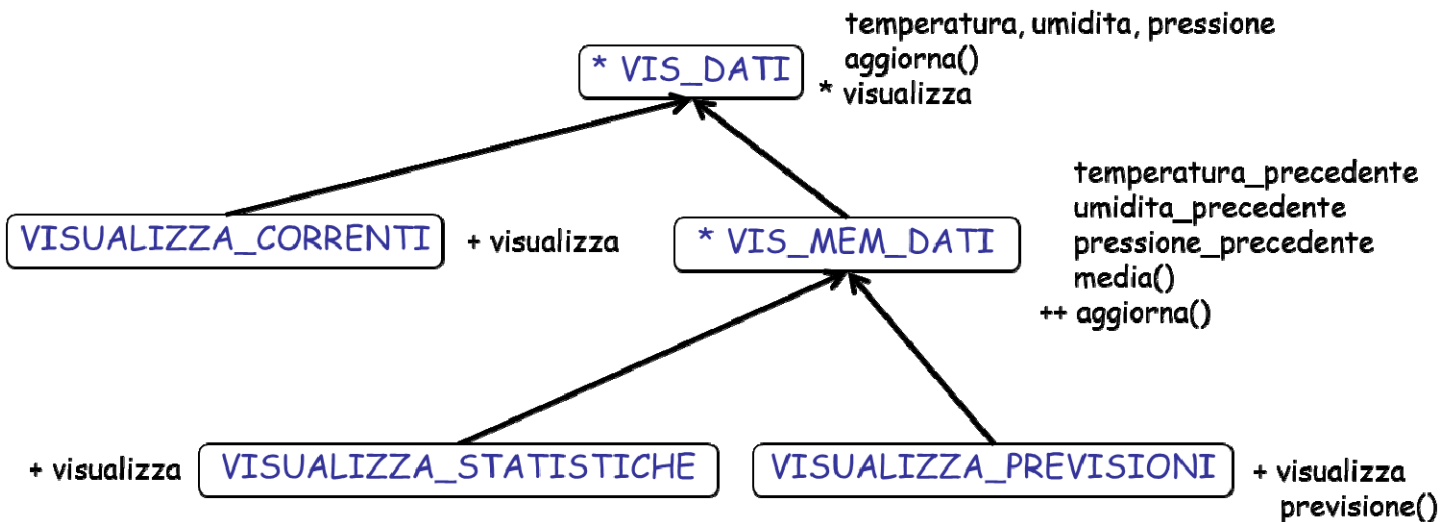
* VIS_DATI

temperatura, umidita, pressione
aggiorna()
* visualizza

VISUALIZZA_CORRENTI

+ visualizza

* VIS_MEM_DATI

temperatura_precedente
umidita_precedente
pressione_precedente
media()
++ aggiorna()

+ visualizza

VISUALIZZA_STATISTICHE

VISUALIZZA_PREVISIONI

+ visualizza
previsione()